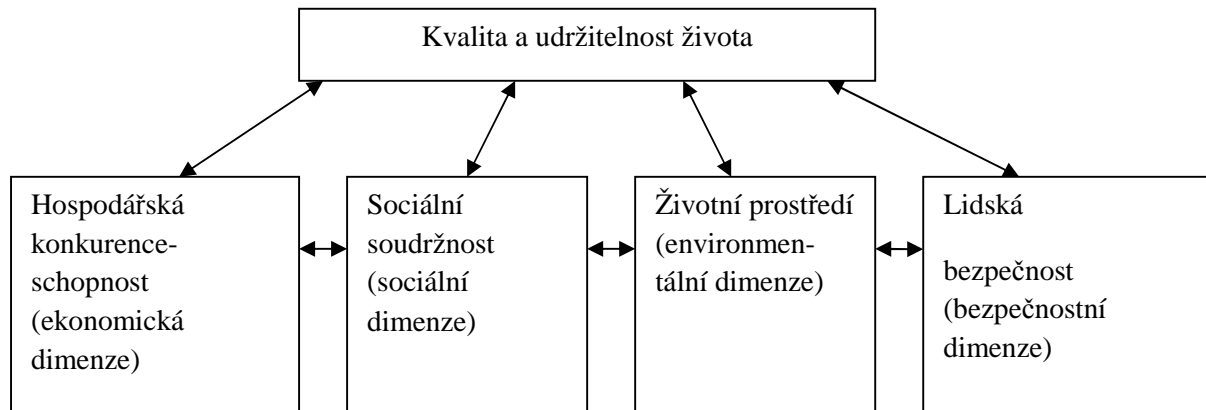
Kvalita a udržitelnost života

Hospodářská konkurenceschopnost (ekonomická dimenze)

Sociální soudržnost (sociální dimenze)

Životní prostředí (environmentální dimenze)

Lidská

bezpečnost (bezpečnostní dimenze)